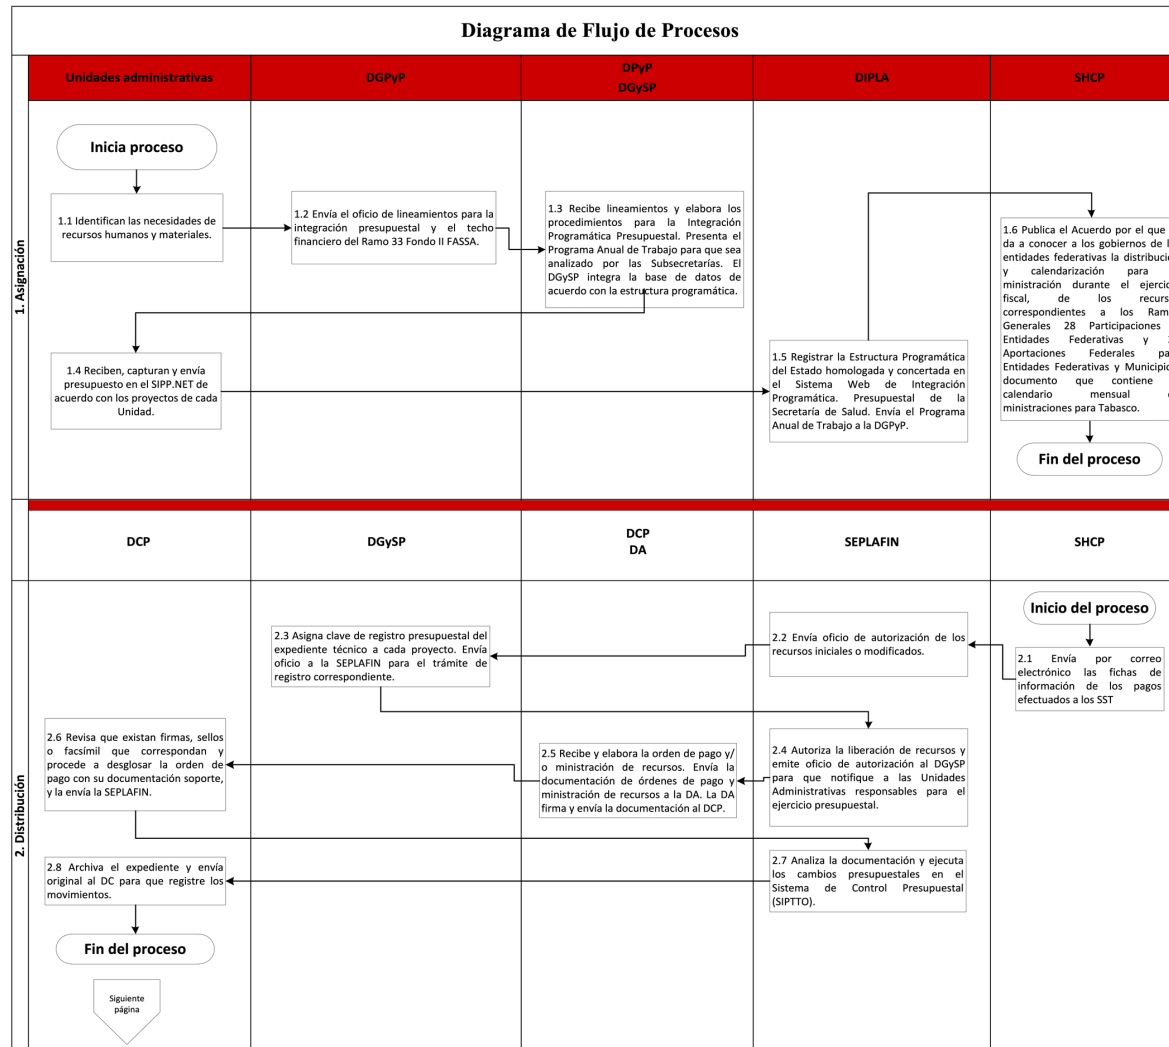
Diagrama de Flujo de Procesos

1. Asignación

| Unidades administrativas | DGPyP | DPyP DGySP | DIPLA | SHCP |
|---|---|---|---|---|

Inicia proceso

1.1 Identifican las necesidades de recursos humanos y materiales.

1.2 Envía el oficio de lineamientos para la integración presupuestal y el techo financiero del Ramo 33 Fondo II FASSA.

1.3 Recibe lineamientos y elabora los procedimientos para la Integración Programática Presupuestal. Presenta el Programa Anual de Trabajo para que sea analizado por las Subsecretarías. El DGySP integra la base de datos de acuerdo con la estructura programática.

1.4 Reciben, capturan y envía presupuesto en el SIPP.NET de acuerdo con los proyectos de cada Unidad.

1.5 Registrar la Estructura Programática del Estado homologada y concertada en el Sistema Web de Integración Programática. Presupuestal de la Secretaría de Salud. Envía el Programa Anual de Trabajo a la DGPyP.

1.6 Publica el Acuerdo por el que da a conocer a los gobiernos de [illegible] entidades federativas la distribuci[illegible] y calendarización para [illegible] ministración durante el ejercic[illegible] fiscal, de los recurs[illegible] correspondientes a los Ram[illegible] Generales 28 Participaciones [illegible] Entidades Federativas y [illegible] Aportaciones Federales pa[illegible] Entidades Federativas y Municipio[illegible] documento que contiene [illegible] calendario mensual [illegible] ministraciones para Tabasco.

Fin del proceso

2. Distribución

| DCP | DGySP | DCP DA | SEPLAFIN | SHCP |
|---|---|---|---|---|

Inicio del proceso

2.1 Envía por correo electrónico las fichas de información de los pagos efectuados a los SST

2.2 Envía oficio de autorización de los recursos iniciales o modificados.

2.3 Asigna clave de registro presupuestal del expediente técnico a cada proyecto. Envía oficio a la SEPLAFIN para el trámite de registro correspondiente.

2.4 Autoriza la liberación de recursos y emite oficio de autorización al DGySP para que notifique a las Unidades Administrativas responsables para el ejercicio presupuestal.

2.5 Recibe y elabora la orden de pago y/ o ministración de recursos. Envía la documentación de órdenes de pago y ministración de recursos a la DA. La DA firma y envía la documentación al DCP.

2.6 Revisa que existan firmas, sellos o facsímil que correspondan y procede a desglosar la orden de pago con su documentación soporte, y la envía la SEPLAFIN.

2.7 Analiza la documentación y ejecuta los cambios presupuestales en el Sistema de Control Presupuestal (SIPTTO).

2.8 Archiva el expediente y envía original al DC para que registre los movimientos.

Fin del proceso

Siguiente página